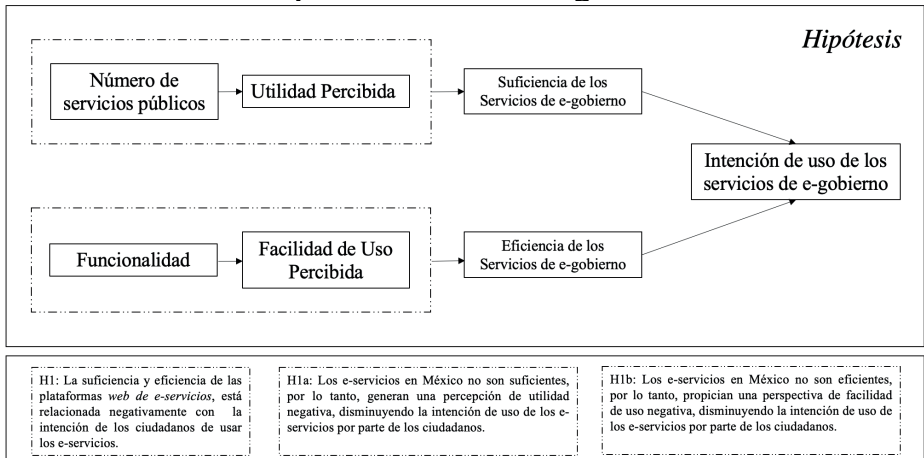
Hipótesis

Número de servicios públicos

Utilidad Percibida

Suficiencia de los Servicios de e-gobierno

Intención de uso de los servicios de e-gobierno

Funcionalidad

Facilidad de Uso Percibida

Eficiencia de los Servicios de e-gobierno

H1: La suficiencia y eficiencia de las plataformas *web de e-servicios*, está relacionada negativamente con la intención de los ciudadanos de usar los e-servicios.

H1a: Los e-servicios en México no son suficientes, por lo tanto, generan una percepción de utilidad negativa, disminuyendo la intención de uso de los e-servicios por parte de los ciudadanos.

H1b: Los e-servicios en México no son eficientes, por lo tanto, propician una perspectiva de facilidad de uso negativa, disminuyendo la intención de uso de los e-servicios por parte de los ciudadanos.